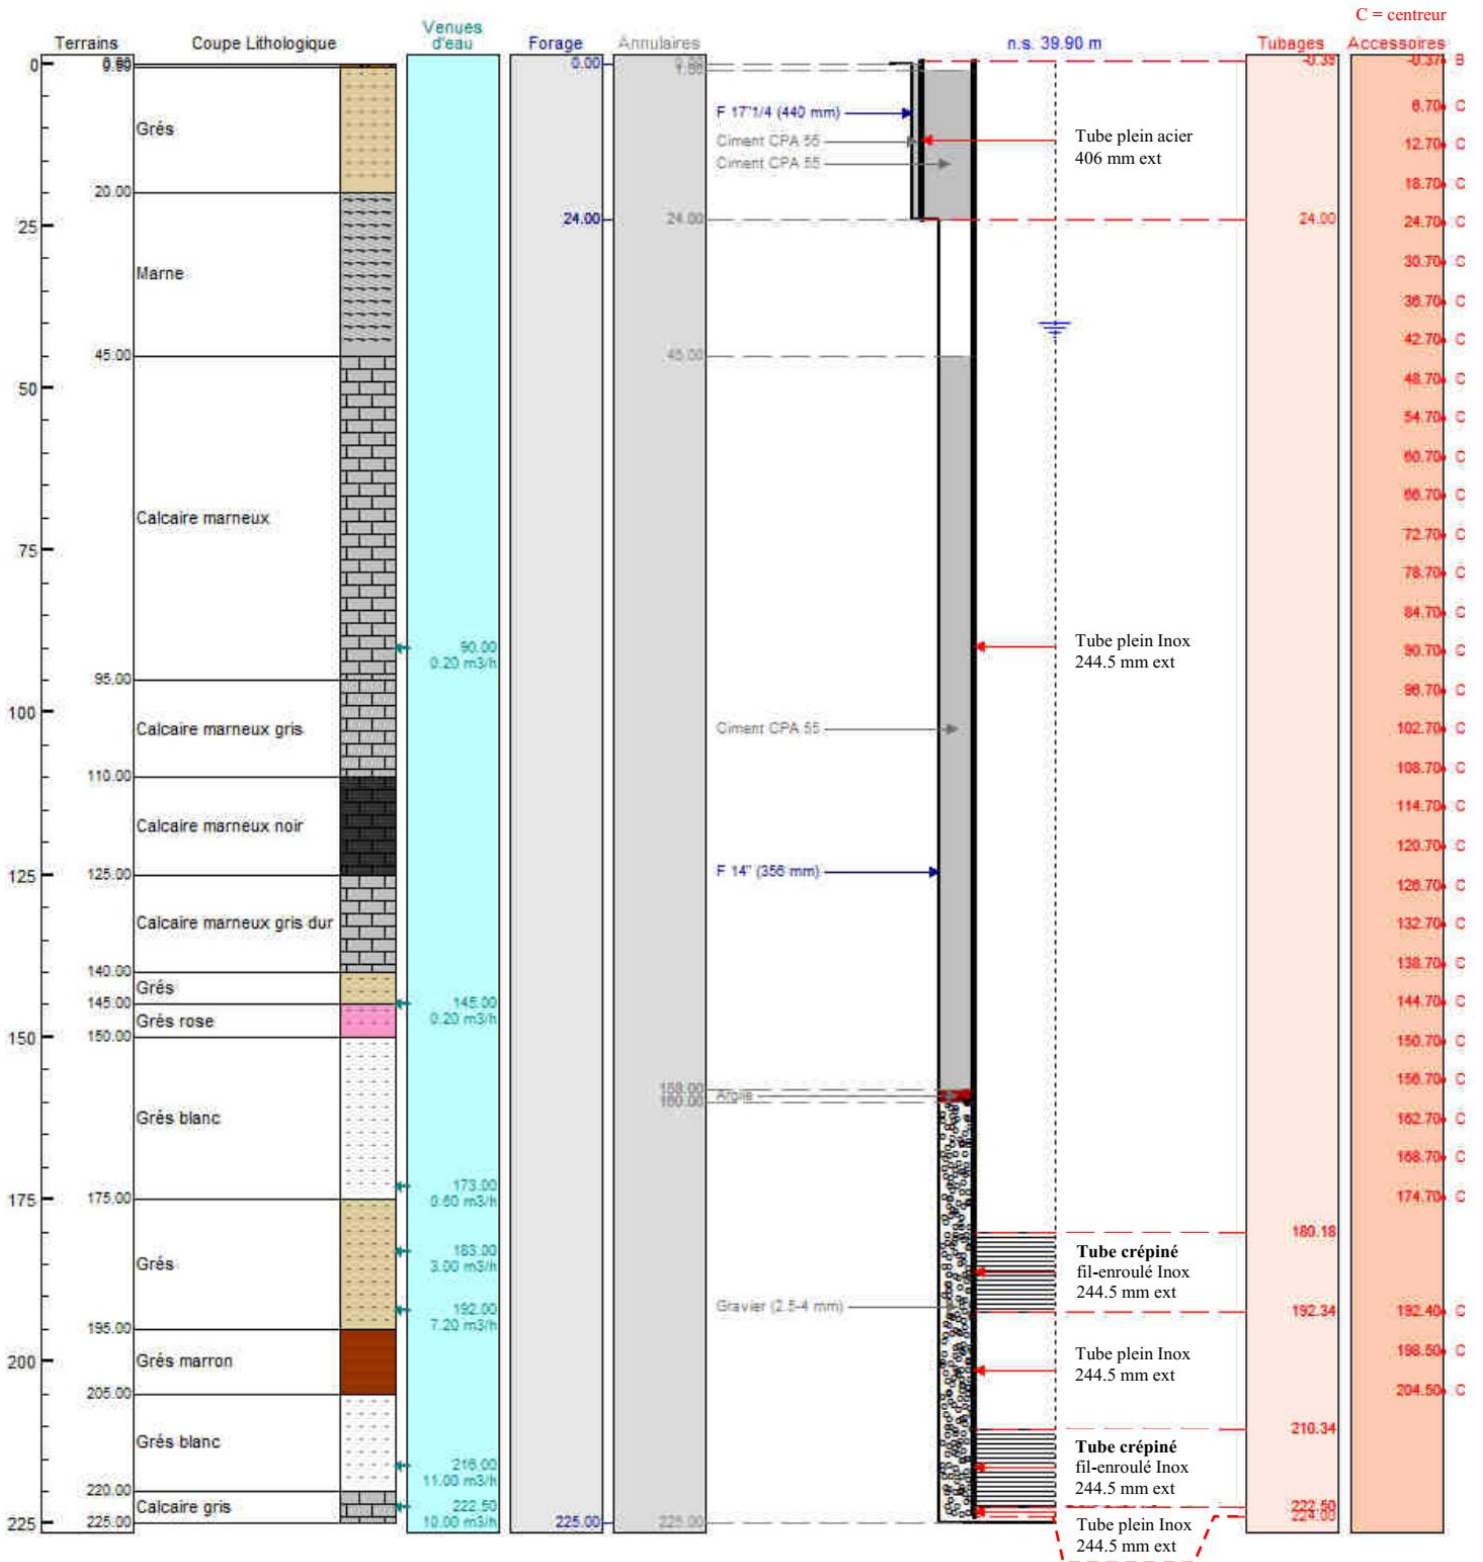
C = centreur

Terrains | Coupe Lithologique | Venues d'eau | Forage | Annulaires | n.s. 39.90 m | Tubages | Accessoires

0
25
50
75
100
125
150
175
200
225

0.80
0.60
Grès
20.00
Marne
45.00
Calcaire marneux
95.00
Calcaire marneux gris
110.00
Calcaire marneux noir
125.00
Calcaire marneux gris dur
140.00
Grès
145.00
Grès rose
150.00
Grès blanc
175.00
Grès
195.00
Grès marron
205.00
Grès blanc
220.00
Calcaire gris
225.00

90.00
0.20 m3/h
145.00
0.20 m3/h
173.00
0.60 m3/h
183.00
3.00 m3/h
192.00
7.20 m3/h
216.00
11.00 m3/h
222.50
10.00 m3/h

0.00
24.00
225.00

1.00
24.00
45.00
158.00
160.00
225.00

F 17"1/4 (440 mm)
Ciment CPA 55
Ciment CPA 55
Ciment CPA 55
F 14" (356 mm)
Argile
Gravier (2.5-4 mm)

Tube plein acier
406 mm ext

Tube plein Inox
244.5 mm ext

**Tube crépiné**
fil-enroulé Inox
244.5 mm ext

Tube plein Inox
244.5 mm ext

**Tube crépiné**
fil-enroulé Inox
244.5 mm ext

Tube plein Inox
244.5 mm ext

-0.39
24.00
180.18
192.34
210.34
222.50
224.00

-0.37 B
6.70 C
12.70 C
18.70 C
24.70 C
30.70 C
36.70 C
42.70 C
48.70 C
54.70 C
60.70 C
66.70 C
72.70 C
78.70 C
84.70 C
90.70 C
96.70 C
102.70 C
108.70 C
114.70 C
120.70 C
126.70 C
132.70 C
138.70 C
144.70 C
150.70 C
156.70 C
162.70 C
168.70 C
174.70 C
192.40 C
198.50 C
204.50 C